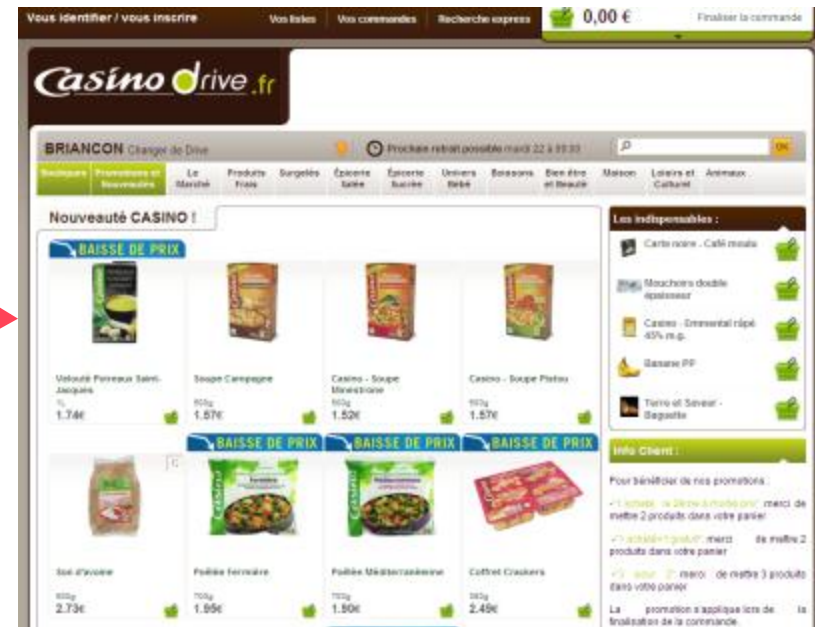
Vous identifier / vous inscrire Vos listes Vos commandes Recherche express 0,00 € Finaliser la commande

Casino drive.fr

BRIANCON Changer de Drive

Prochain retrait possible mardi 22 à 09:30

OK

Boutique Promotions et Nouveautés Le Marché Produits Frais Surgelés Épicerie Salée Épicerie Sucrée Univers Bébé Boissons Bien être et Beauté Maison Loisirs et Culture Animaux

Nouveauté CASINO !

BAISSE DE PRIX

Velouté Poireaux Saint-Jacques
1L
1.74€

Soupe Campagne
500g
1.57€

Casino - Soupe Minestrone
500g
1.52€

Casino - Soupe Pistou
500g
1.57€

BAISSE DE PRIX BAISSE DE PRIX BAISSE DE PRIX

Son d'avoine
500g
2.73€

Poêlée fermière
750g
1.95€

Poêlée Méditerranéenne
750g
1.50€

Coffret Crackers
380g
2.49€

Les indispensables :

Carte noire - Café moulu

Mouchoirs double épaisseur

Casino - Emmental râpé 45% m.g.

Banane PP

Terre et Saveur - Baguette

Info Client :

Pour bénéficier de nos promotions :

"1 acheté, le 2ème à moitié prix" merci de mettre 2 produits dans votre panier

"1 acheté+1 gratuit" merci de mettre 2 produits dans votre panier

"2 achetés, 3ème" merci de mettre 3 produits dans votre panier

La promotion s'applique lors de la finalisation de la commande.